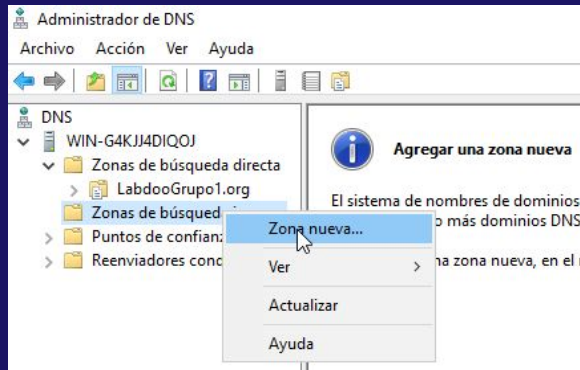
Administrador de DNS

Archivo Acción Ver Ayuda

DNS
WIN-G4KJJ4DIQOJ
Zonas de búsqueda directa
LabdooGrupo1.org
Zonas de búsqued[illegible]
Puntos de confianz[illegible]
Reenviadores conc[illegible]

Zona nueva...
Ver
Actualizar
Ayuda

Agregar una zona nueva

El sistema de nombres de dominios
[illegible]o más dominios DNS
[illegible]na zona nueva, en el